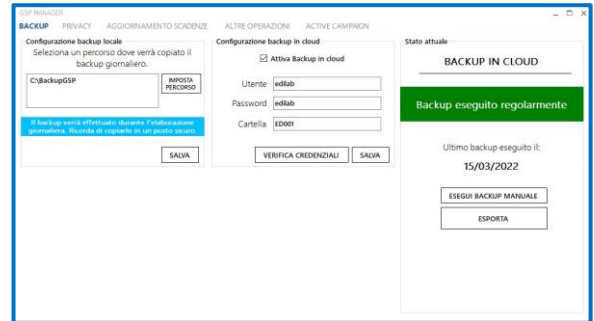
GSP MANAGER
_ □ ×
BACKUP PRIVACY AGGIORNAMENTO SCADENZE ALTRE OPERAZIONI ACTIVE CAMPAIGN

Configurazione backup locale
Seleziona un percorso dove verrà copiato il backup giornaliero.
C:\BackupGSP
IMPOSTA PERCORSO
Il backup verrà effettuato durante l'elaborazione giornaliera. Ricorda di copiarlo in un posto sicuro.
SALVA

Configurazione backup in cloud
☑ Attiva Backup in cloud
Utente edilab
Password edilab
Cartella ED001
VERIFICA CREDENZIALI
SALVA

Stato attuale
BACKUP IN CLOUD
Backup eseguito regolarmente
Ultimo backup eseguito il:
15/03/2022
ESEGUI BACKUP MANUALE
ESPORTA